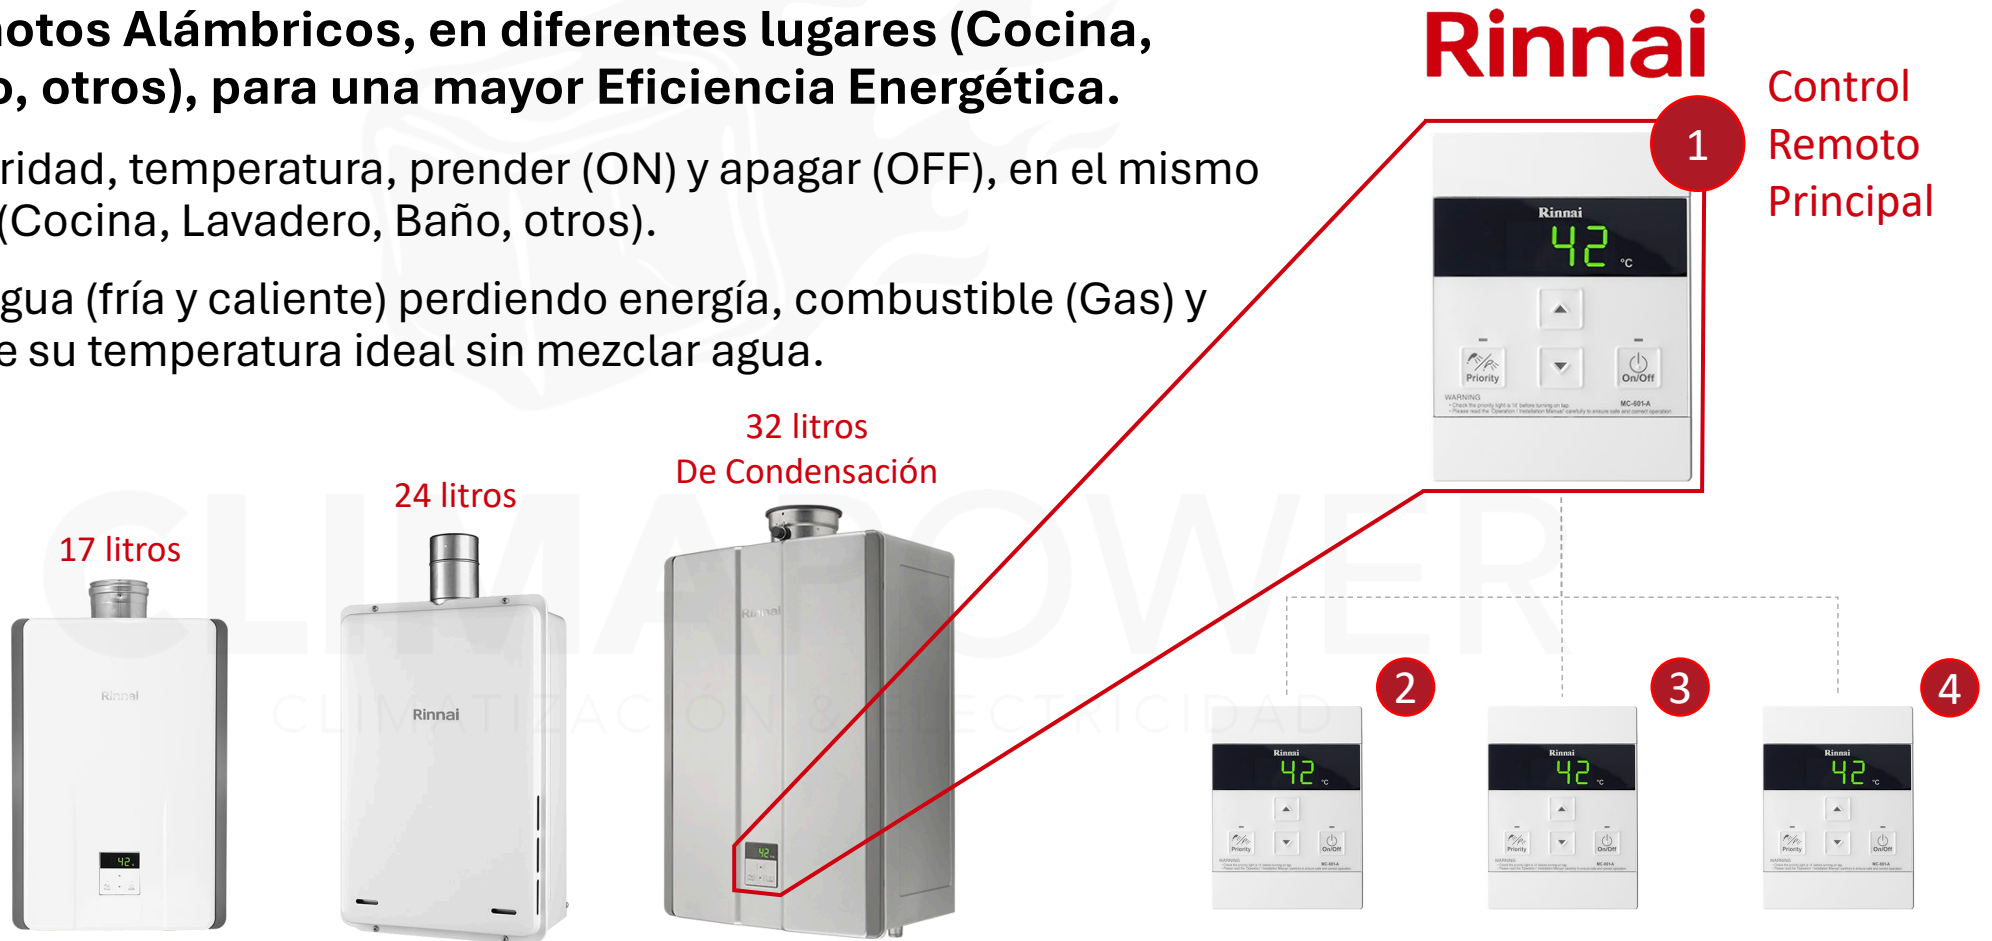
otos Alámbricos, en diferentes lugares (Cocina, o, otros), para una mayor Eficiencia Energética.

ridad, temperatura, prender (ON) y apagar (OFF), en el mismo (Cocina, Lavadero, Baño, otros).

gua (fría y caliente) perdiendo energía, combustible (Gas) y e su temperatura ideal sin mezclar agua.

Rinnai

Control Remoto Principal

1

Rinnai
42 °C
Priority
On/Off
WARNING
MC-601-A

32 litros
De Condensación

24 litros

17 litros

Rinnai

Rinnai

Rinnai

42

42

CLIMAPOWER
CLIMATIZACIÓN & ELECTRICIDAD

2

3

4

Rinnai
42 °C
Priority
On/Off

Rinnai
42 °C
Priority
On/Off

Rinnai
42 °C
Priority
On/Off